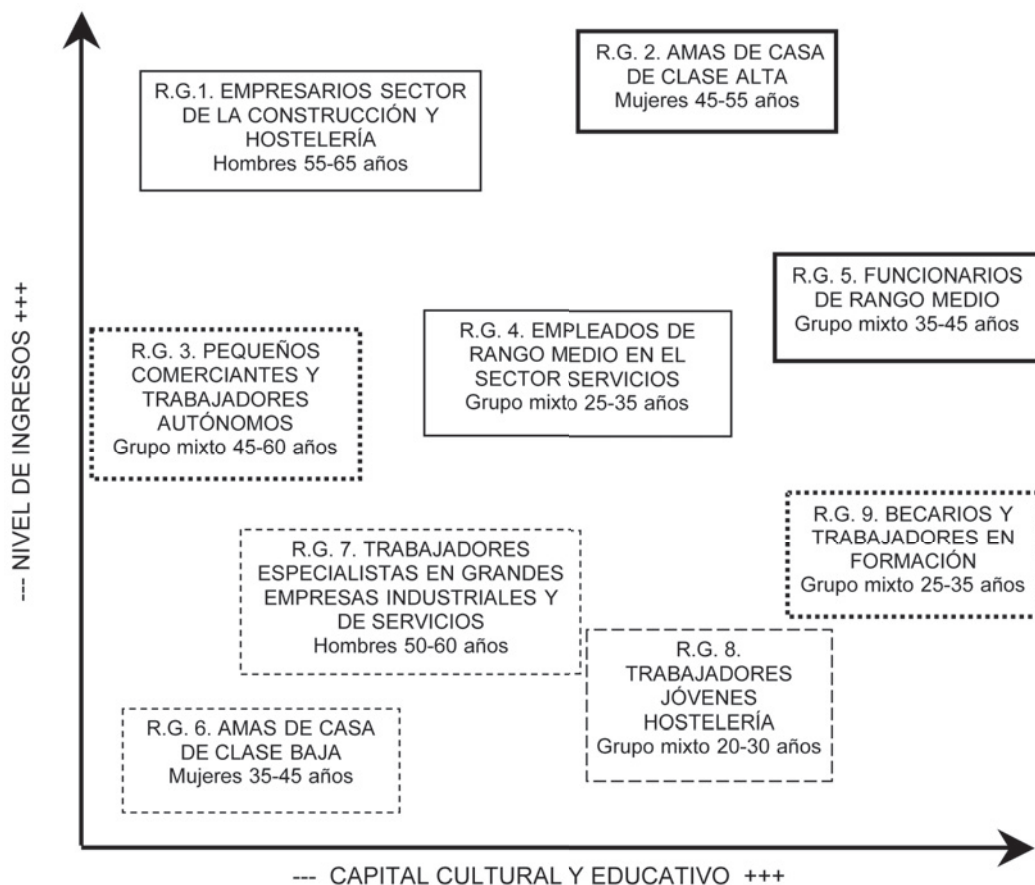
R.G. 2. AMAS DE CASA DE CLASE ALTA
Mujeres 45-55 años

R.G.1. EMPRESARIOS SECTOR DE LA CONSTRUCCIÓN Y HOSTELERÍA
Hombres 55-65 años

--- NIVEL DE INGRESOS +++

R.G. 5. FUNCIONARIOS DE RANGO MEDIO
Grupo mixto 35-45 años

R.G. 3. PEQUEÑOS COMERCIANTES Y TRABAJADORES AUTÓNOMOS
Grupo mixto 45-60 años

R.G. 4. EMPLEADOS DE RANGO MEDIO EN EL SECTOR SERVICIOS
Grupo mixto 25-35 años

R.G. 9. BECARIOS Y TRABAJADORES EN FORMACIÓN
Grupo mixto 25-35 años

R.G. 7. TRABAJADORES ESPECIALISTAS EN GRANDES EMPRESAS INDUSTRIALES Y DE SERVICIOS
Hombres 50-60 años

R.G. 8. TRABAJADORES JÓVENES HOSTELERÍA
Grupo mixto 20-30 años

R.G. 6. AMAS DE CASA DE CLASE BAJA
Mujeres 35-45 años

--- CAPITAL CULTURAL Y EDUCATIVO +++